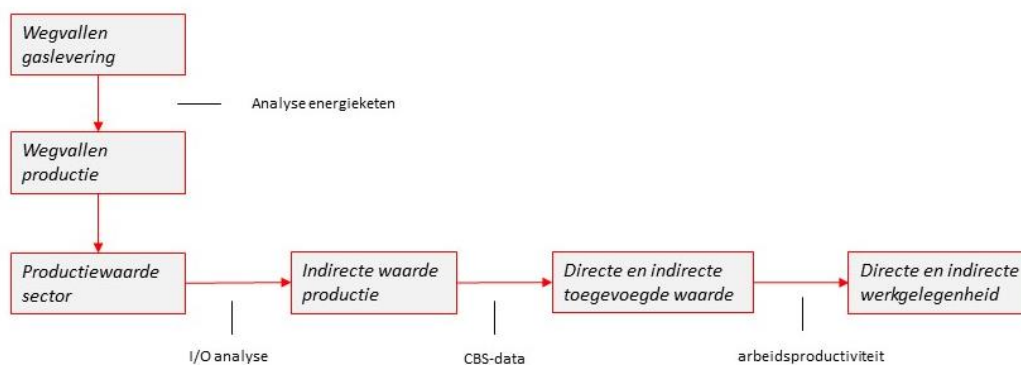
Wegvallen gaslevering

Analyse energieketen

Wegvallen productie

Productiewaarde sector

I/O analyse

Indirecte waarde productie

CBS-data

Directe en indirecte toegevoegde waarde

arbeidsproductiviteit

Directe en indirecte werkgelegenheid